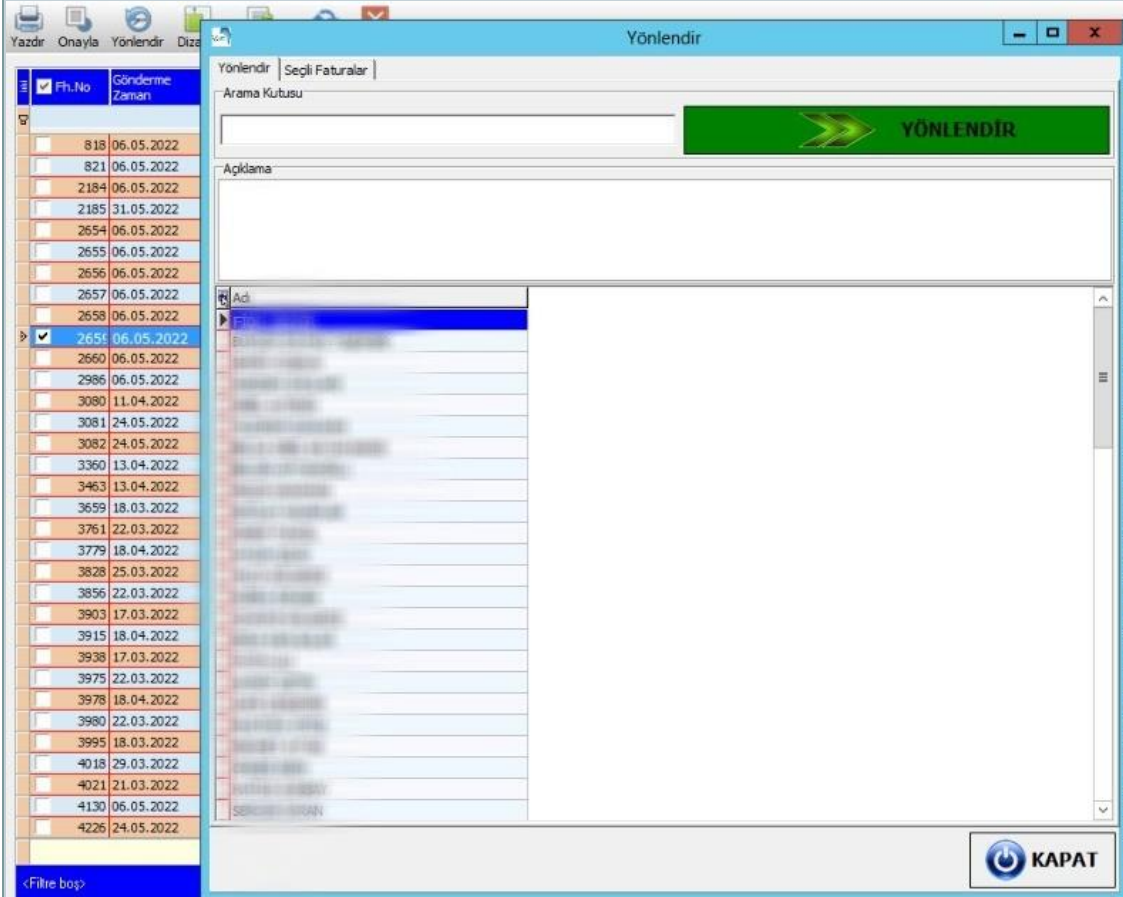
Yazdır Onayla Yönlendir Diza

| Fh.No | Gönderme Zaman |
|---|---|
| 818 | 06.05.2022 |
| 821 | 06.05.2022 |
| 2184 | 06.05.2022 |
| 2185 | 31.05.2022 |
| 2654 | 06.05.2022 |
| 2655 | 06.05.2022 |
| 2656 | 06.05.2022 |
| 2657 | 06.05.2022 |
| 2658 | 06.05.2022 |
| 265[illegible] | 06.05.2022 |
| 2660 | 06.05.2022 |
| 2986 | 06.05.2022 |
| 3080 | 11.04.2022 |
| 3081 | 24.05.2022 |
| 3082 | 24.05.2022 |
| 3360 | 13.04.2022 |
| 3463 | 13.04.2022 |
| 3659 | 18.03.2022 |
| 3761 | 22.03.2022 |
| 3779 | 18.04.2022 |
| 3828 | 25.03.2022 |
| 3856 | 22.03.2022 |
| 3903 | 17.03.2022 |
| 3915 | 18.04.2022 |
| 3938 | 17.03.2022 |
| 3975 | 22.03.2022 |
| 3978 | 18.04.2022 |
| 3980 | 22.03.2022 |
| 3995 | 18.03.2022 |
| 4018 | 29.03.2022 |
| 4021 | 21.03.2022 |
| 4130 | 06.05.2022 |
| 4226 | 24.05.2022 |

<Filtre boş>

Yönlendir

Yönlendir | Seçli Faturalar

Arama Kutusu

YÖNLENDİR

Açıklama

Adı

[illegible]

KAPAT